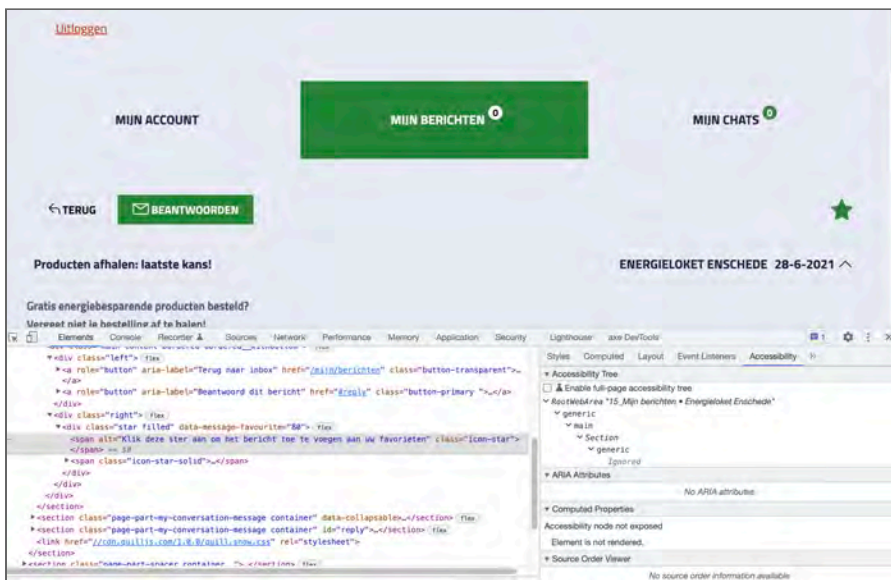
Uitloggen

MIJN ACCOUNT

MIJN BERICHTEN 0

MIJN CHATS 0

TERUG

BEANTWOORDEN

Producten afhalen: laatste kans!

ENERGIELOKET ENSCHEDE 28-6-2021

Gratis energiebesparende producten besteld?

Vergeet niet je bestelling af te halen!

Elements Console Recorder Sources Network Performance Memory Application Security Lighthouse axe DevTools

<div class="left"> flex
<a role="button" aria-label="Terug naar inbox" href="/mijn/berichten" class="button-transparent">…
</a>
<a role="button" aria-label="Beantwoord dit bericht" href="#reply" class="button-primary ">…</a>
</div>
<div class="right"> flex
<div class="star filled" data-message-favourite="88"> flex
<span alt="Klik deze ster aan om het bericht toe te voegen aan uw favorieten" class="icon-star">
</span> == $0
<span class="icon-star-solid">…</span>
</div>
</div>
</div>
</section>
<section class="page-part-my-conversation-message container" data-collapsable>…</section> flex
<section class="page-part-my-conversation-message container" id="reply">…</section> flex
<link href="//cdn.quilljs.com/1.0.0/quill.snow.css" rel="stylesheet">
</section>
<section class="page-part-spacer container ">…</section> flex

Styles Computed Layout Event Listeners Accessibility

Accessibility Tree
Enable full-page accessibility tree
RootWebArea "15_Mijn berichten • Energieloket Enschede"
generic
main
Section
generic
Ignored

ARIA Attributes
No ARIA attributes

Computed Properties
Accessibility node not exposed
Element is not rendered.

Source Order Viewer
No source order information available